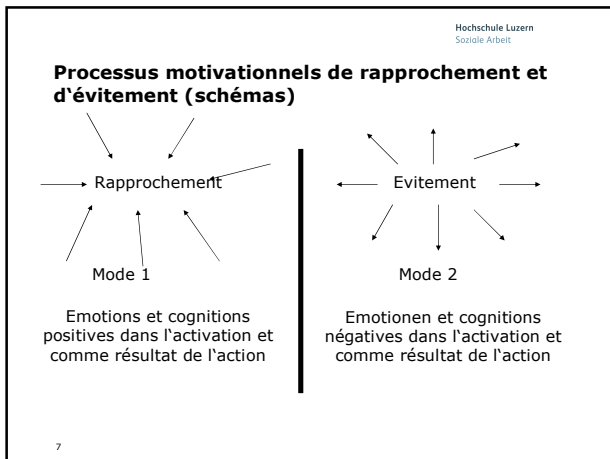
Hochschule Luzern
Soziale Arbeit

Processus motivationnels de rapprochement et d'évitement (schémas)

Rapprochement

Mode 1

Emotions et cognitions positives dans l'activation et comme résultat de l'action

Evitement

Mode 2

Emotionen et cognitions négatives dans l'activation et comme résultat de l'action

7